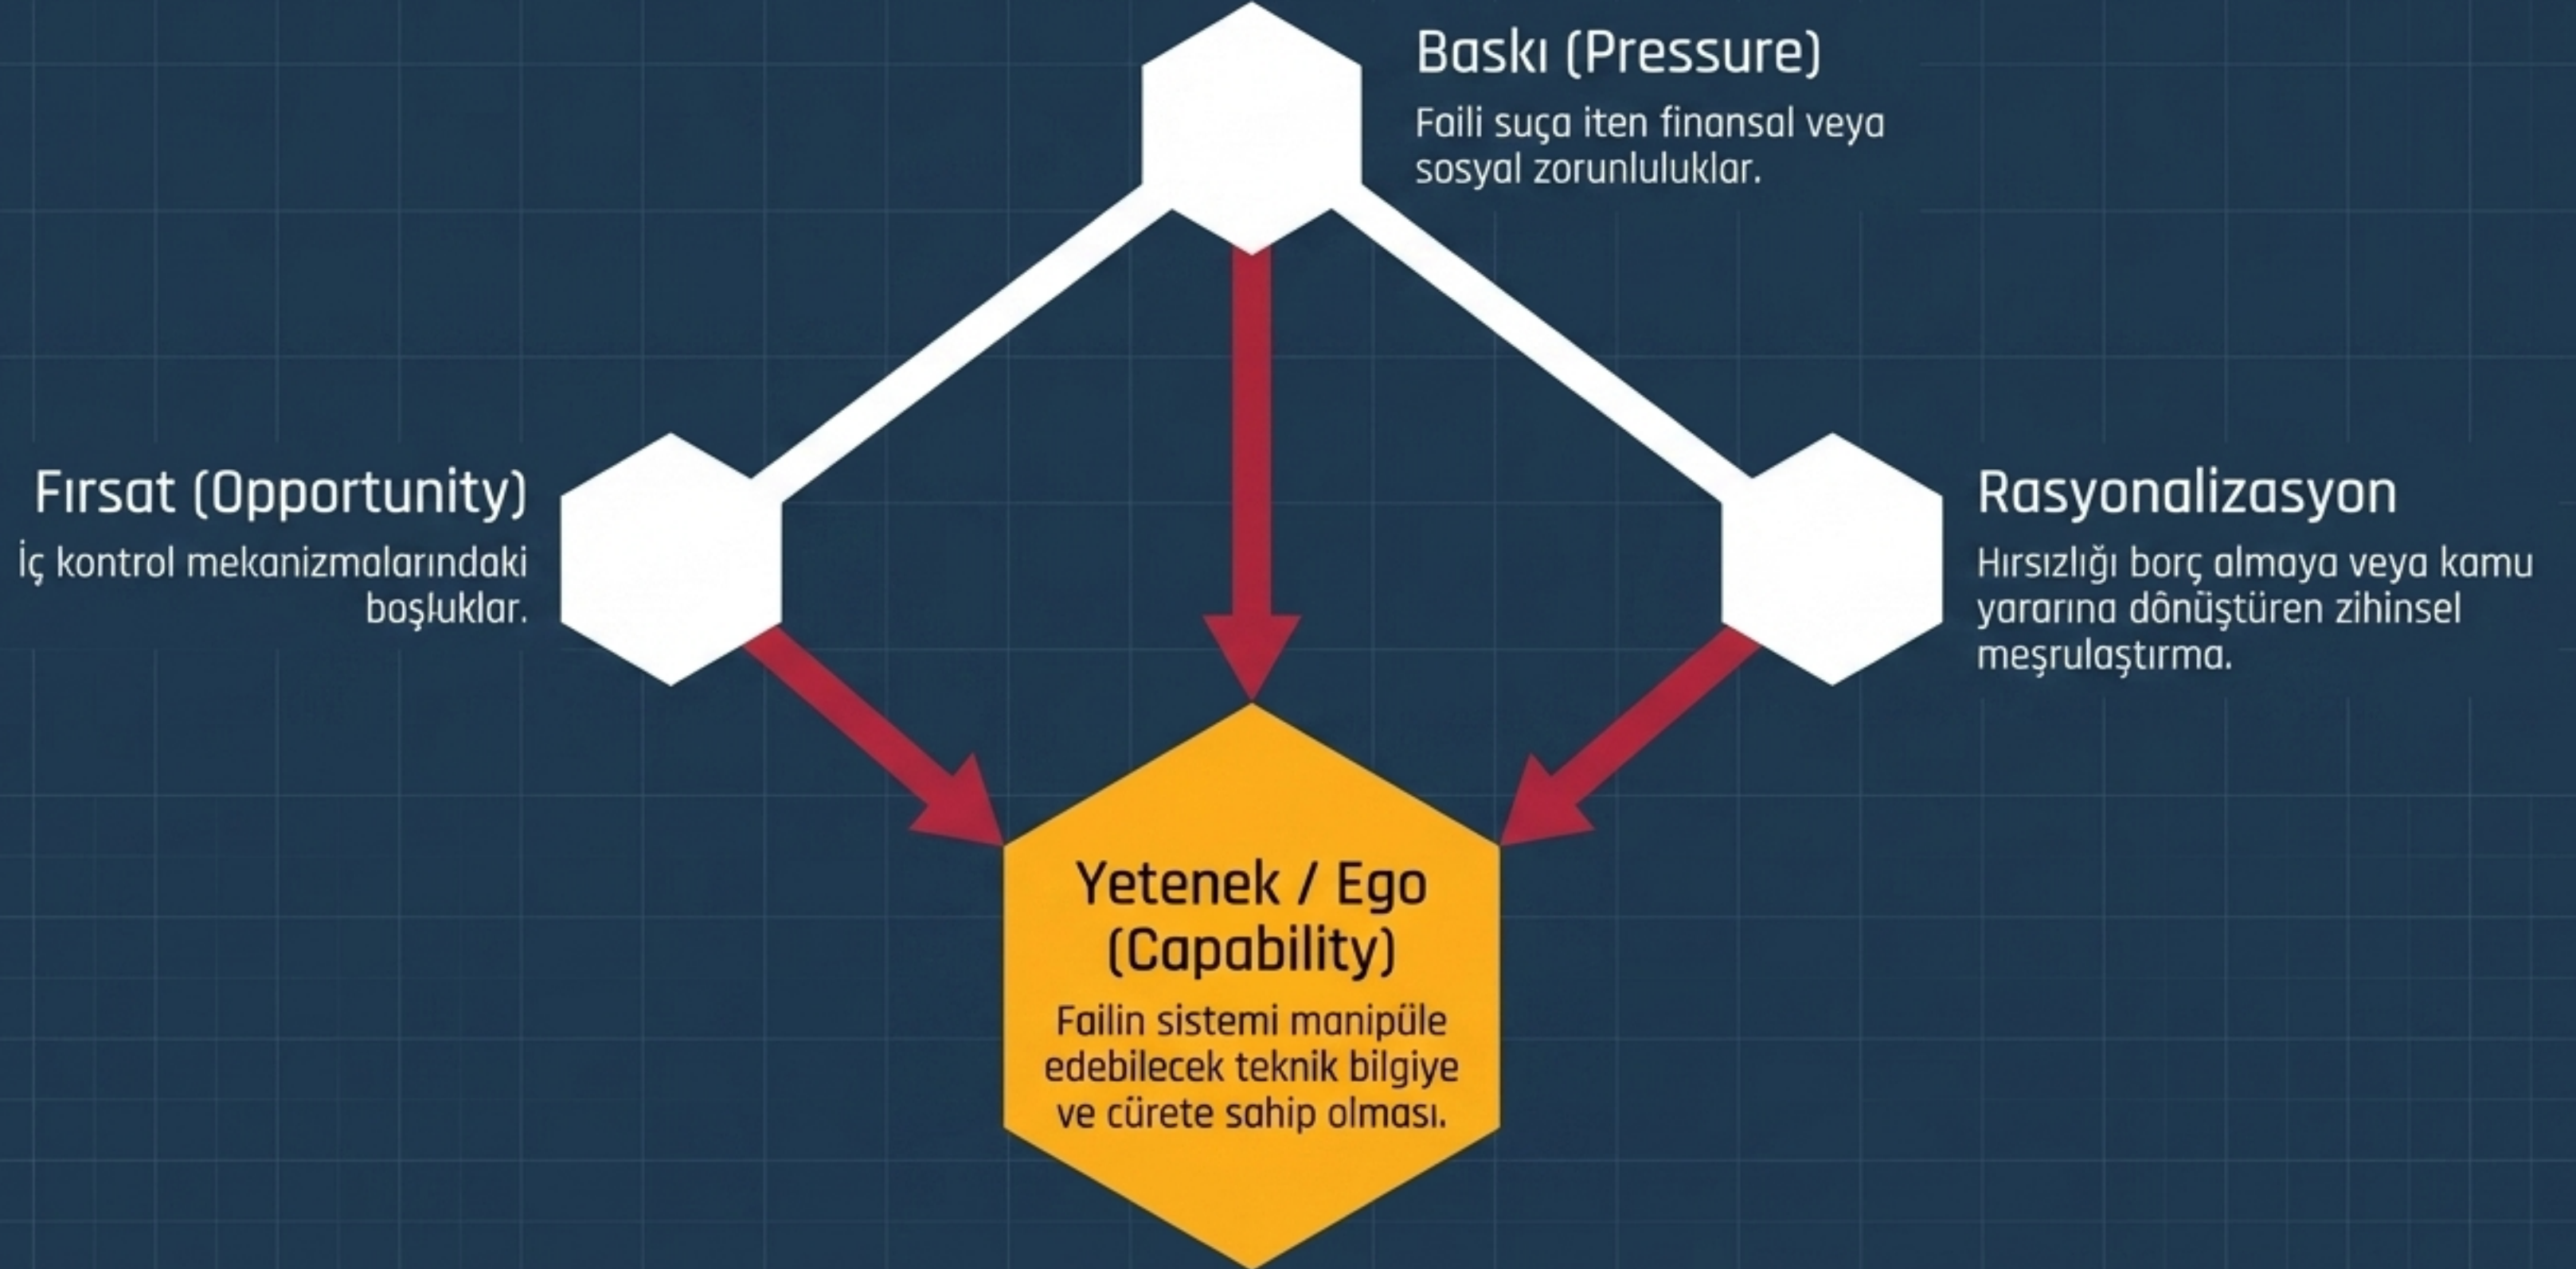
Baskı (Pressure)

Faili suça iten finansal veya sosyal zorunluluklar.

Fırsat (Opportunity)

İç kontrol mekanizmalarındaki boşluklar.

Rasyonalizasyon

Hırsızlığı borç almaya veya kamu yararına dönüştüren zihinsel meşrulaştırma.

Yetenek / Ego (Capability)

Failin sistemi manipüle edebilecek teknik bilgiye ve cürete sahip olması.